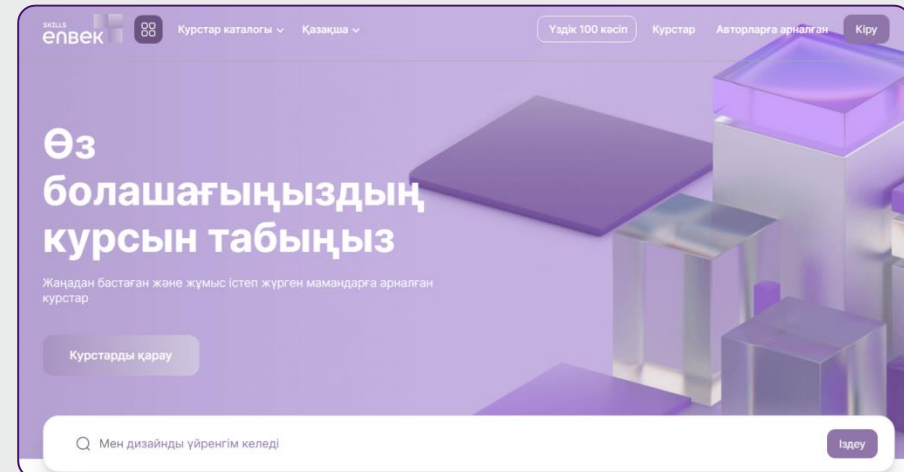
SKILLS enbek

Курстар каталогы ⌄ Қазақша ⌄

Үздік 100 кәсіп Курстар Авторларға арналған Кіру

Өз болашағыңыздың курсын табыңыз

Жаңадан бастаған және жұмыс істеп жүрген мамандарға арналған курстар

Курстарды қарау

Мен дизайнды үйренгім келеді

Іздеу